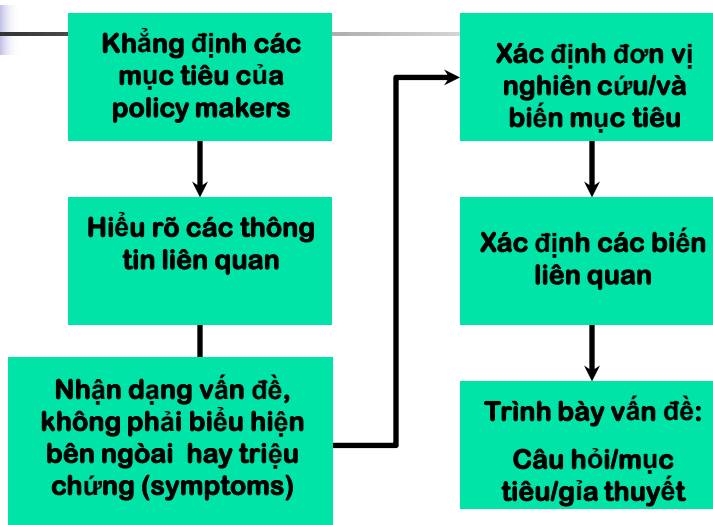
Khẳng định các mục tiêu của policy makers

Hiểu rõ các thông tin liên quan

Nhận dạng vấn đề, không phải biểu hiện bên ngòai hay triệu chứng (symptoms)

Xác định đơn vị nghiên cứu/và biến mục tiêu

Xác định các biến liên quan

Trình bày vấn đề:

Câu hỏi/mục tiêu/gỉa thuyết